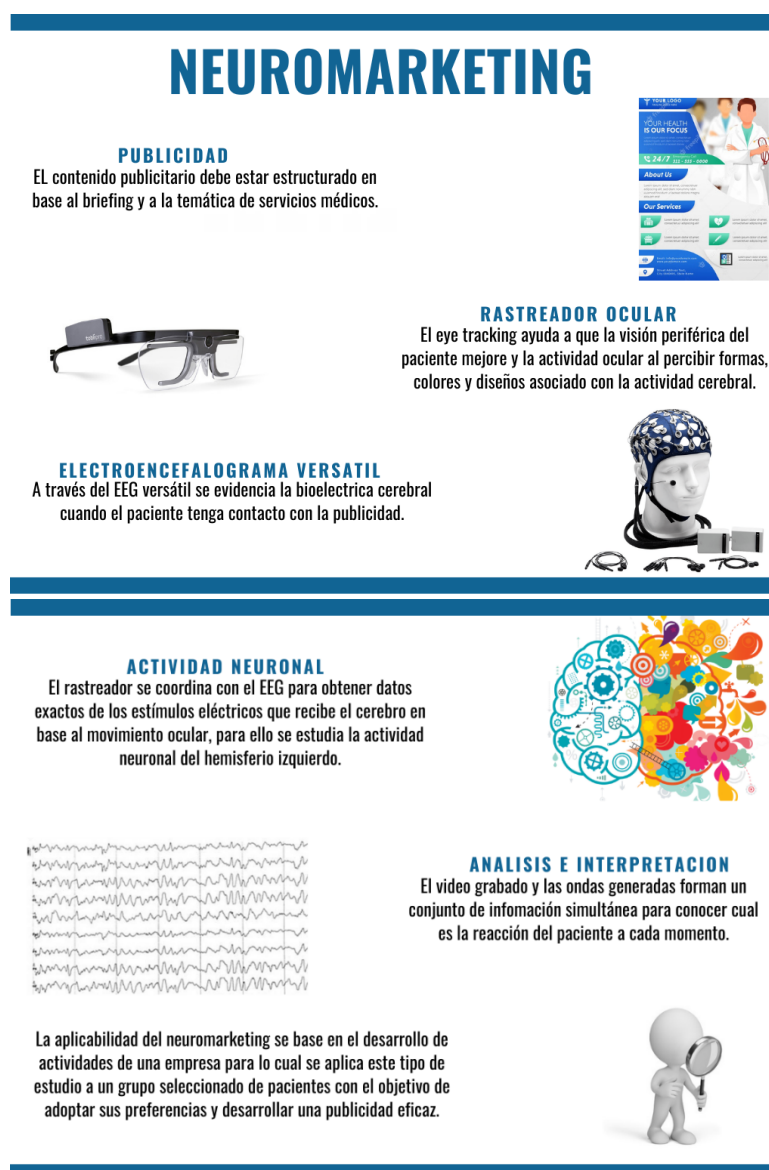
NEUROMARKETING

PUBLICIDAD
EL contenido publicitario debe estar estructurado en base al briefing y a la temática de servicios médicos.

YOUR LOGO
YOUR HEALTH IS OUR FOCUS
24/7
About Us
Our Services

RASTREADOR OCULAR
El eye tracking ayuda a que la visión periférica del paciente mejore y la actividad ocular al percibir formas, colores y diseños asociado con la actividad cerebral.

ELECTROENCEFALOGRAMA VERSATIL
A través del EEG versátil se evidencia la bioelectrica cerebral cuando el paciente tenga contacto con la publicidad.

ACTIVIDAD NEURONAL
El rastreador se coordina con el EEG para obtener datos exactos de los estímulos eléctricos que recibe el cerebro en base al movimiento ocular, para ello se estudia la actividad neuronal del hemisferio izquierdo.

ANALISIS E INTERPRETACION
El video grabado y las ondas generadas forman un conjunto de infomación simultánea para conocer cual es la reacción del paciente a cada momento.

La aplicabilidad del neuromarketing se base en el desarrollo de actividades de una empresa para lo cual se aplica este tipo de estudio a un grupo seleccionado de pacientes con el objetivo de adoptar sus preferencias y desarrollar una publicidad eficaz.